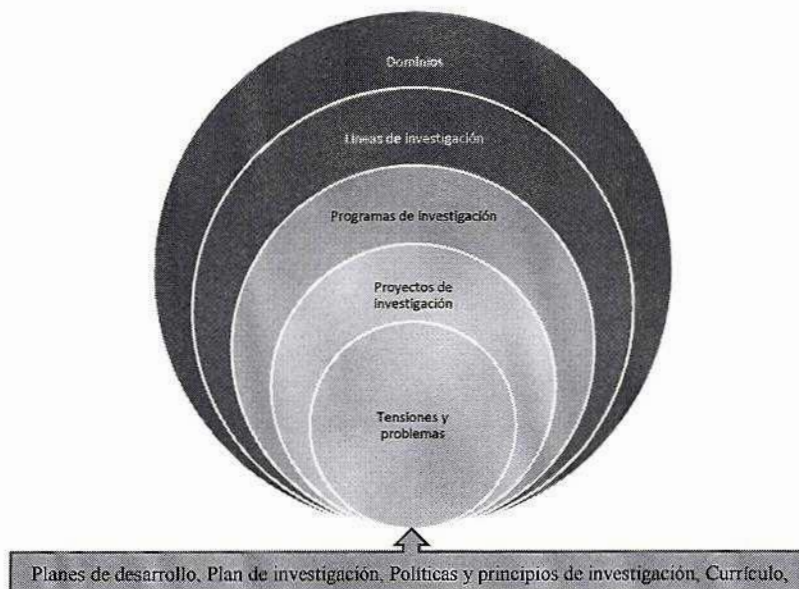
Dominios

Líneas de investigación

Programas de investigación

Proyectos de investigación

Tensiones y problemas

Planes de desarrollo, Plan de investigación, Políticas y principios de investigación, Currículo,